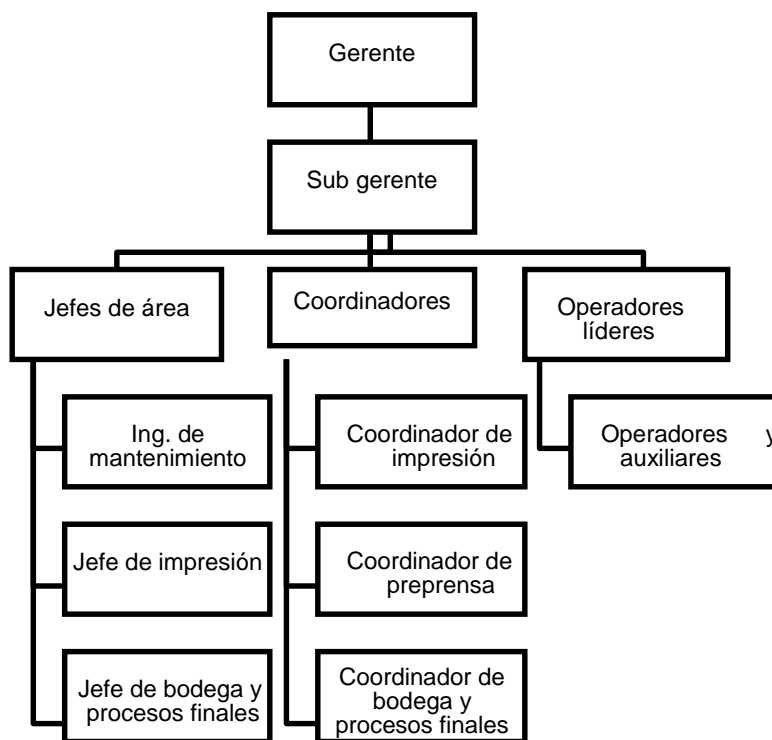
Gerente

Sub gerente

Jefes de área

Coordinadores

Operadores líderes

Ing. de mantenimiento

Jefe de impresión

Jefe de bodega y procesos finales

Coordinador de impresión

Coordinador de preprensa

Coordinador de bodega y procesos finales

Operadores y auxiliares